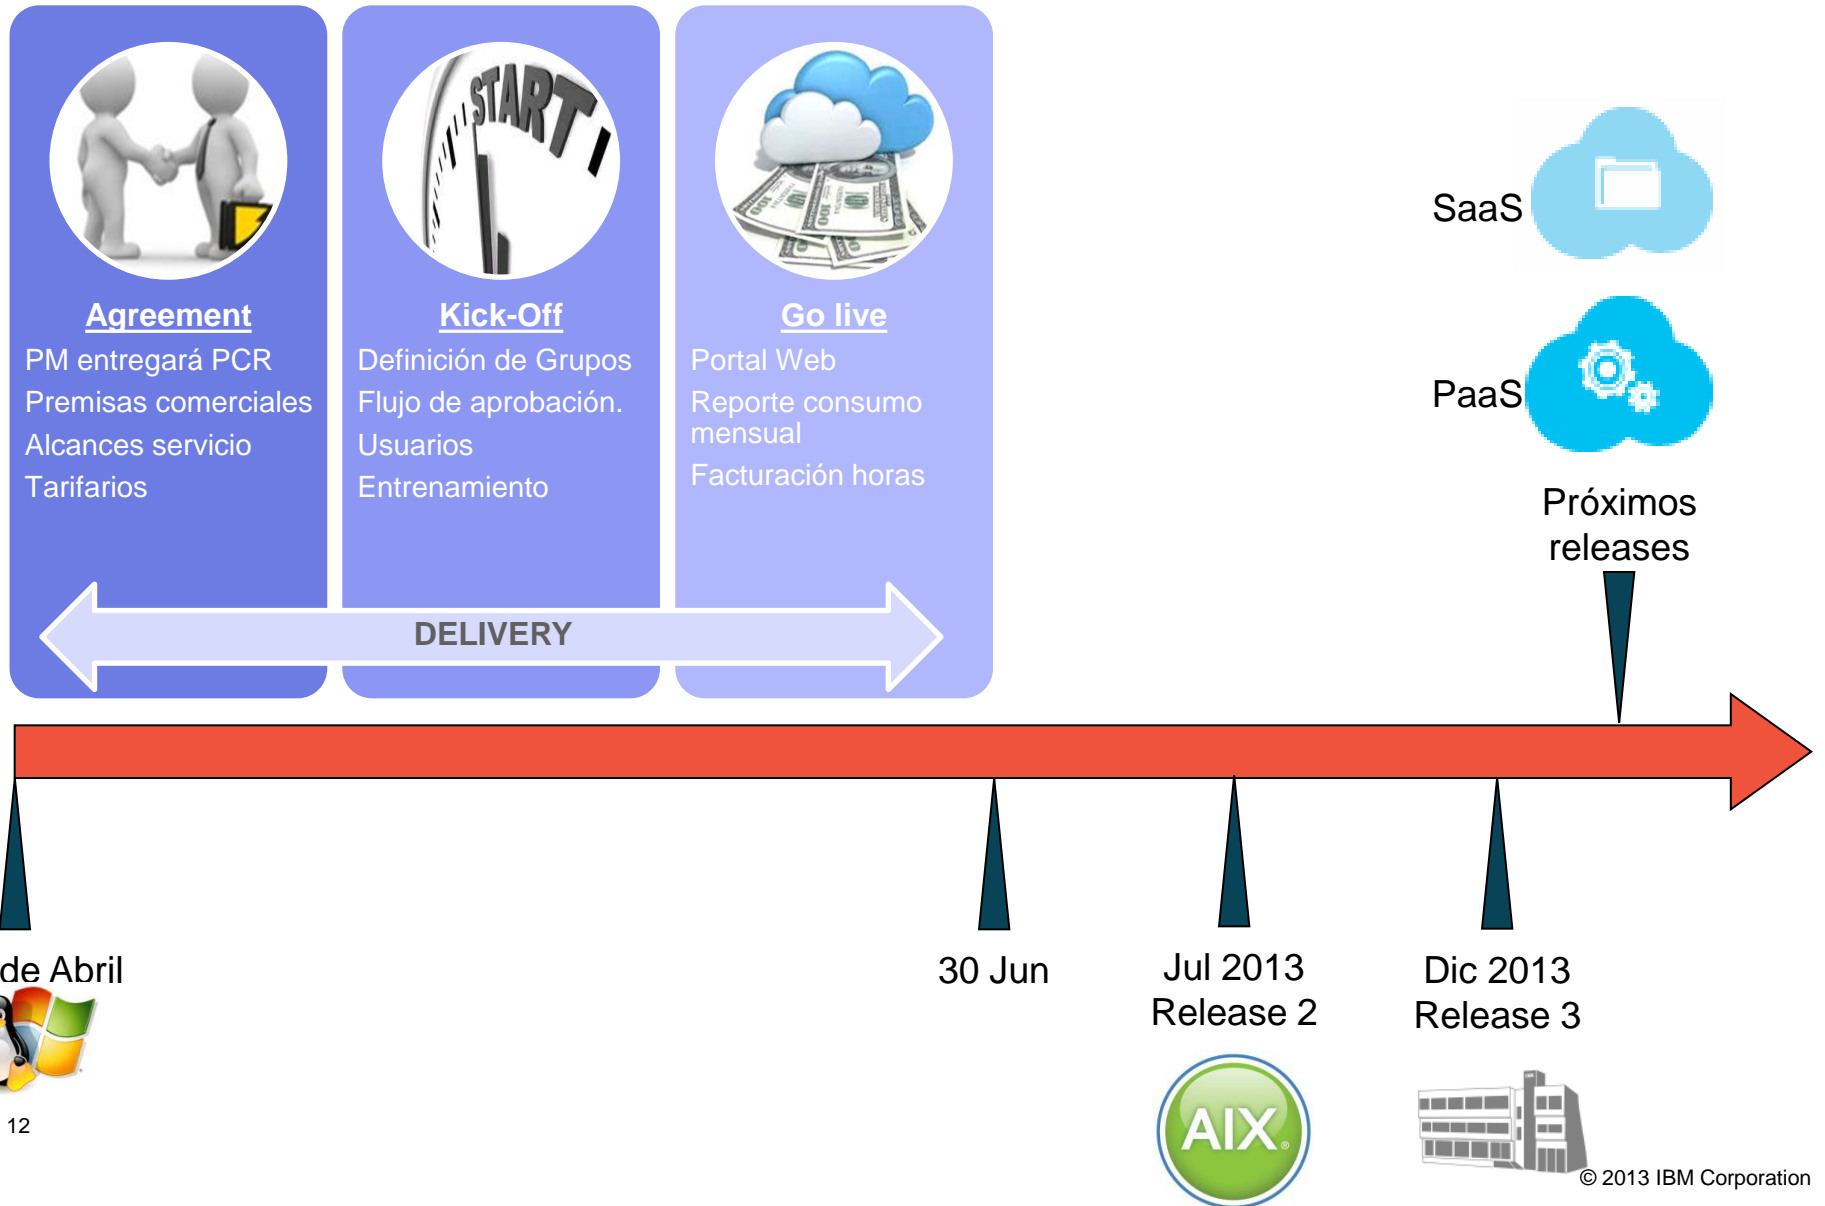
START

Agreement
PM entregará PCR
Premisas comerciales
Alcances servicio
Tarifarios

Kick-Off
Definición de Grupos
Flujo de aprobación.
Usuarios
Entrenamiento

Go live
Portal Web
Reporte consumo mensual
Facturación horas

DELIVERY

SaaS

PaaS

Próximos releases

de Abril

30 Jun

Jul 2013
Release 2

Dic 2013
Release 3

AIX

12

© 2013 IBM Corporation